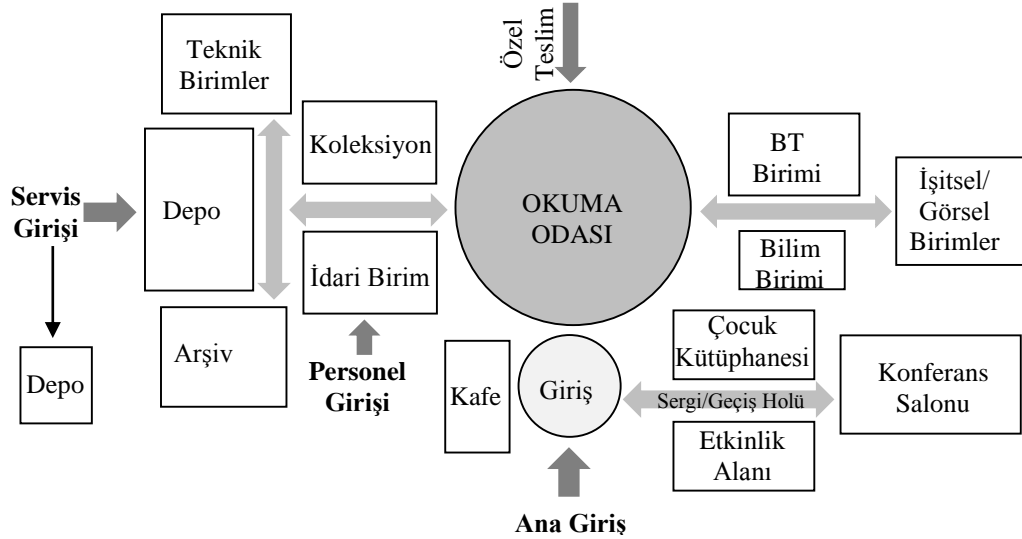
Teknik Birimler

Özel Teslim

Koleksiyon

OKUMA ODASI

BT Birimi

İşitsel/ Görsel Birimler

Servis Girişi

Depo

Bilim Birimi

İdari Birim

Arşiv

Personel Girişi

Çocuk Kütüphanesi

Konferans Salonu

Depo

Kafe

Giriş

Sergi/Geçiş Holü

Etkinlik Alanı

Ana Giriş